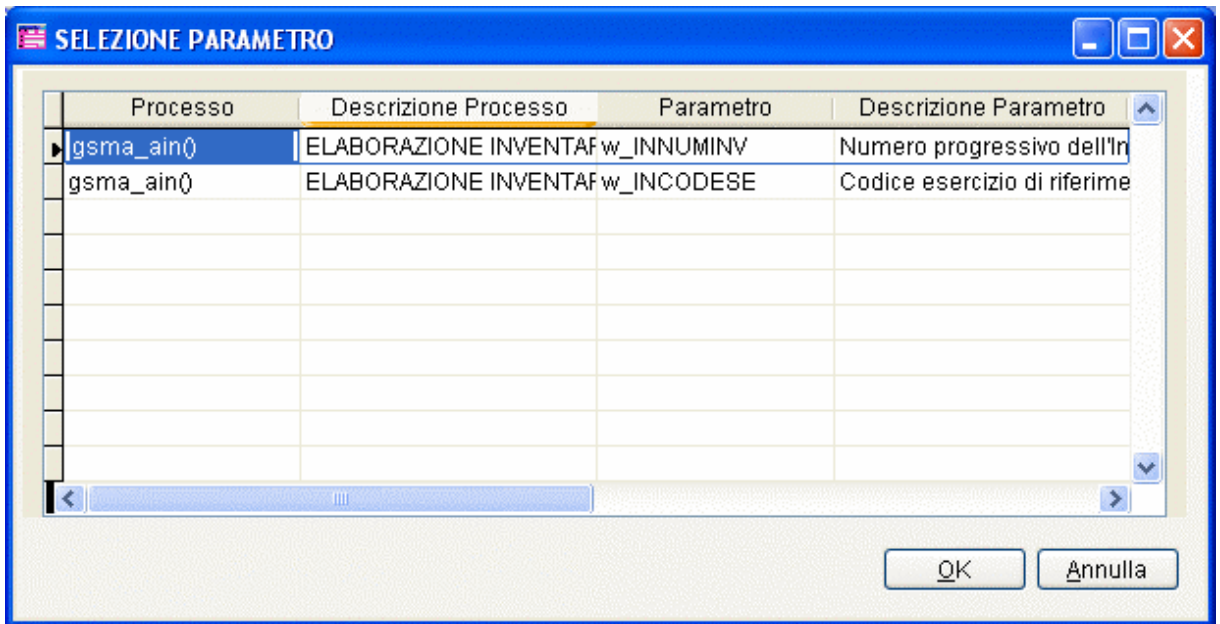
SELEZIONE PARAMETRO

| Processo | Descrizione Processo | Parametro | Descrizione Parametro |
|---|---|---|---|
| gsma_ain() | ELABORAZIONE INVENTAF | w_INNUMINV | Numero progressivo dell'In |
| gsma_ain() | ELABORAZIONE INVENTAF | w_INCODESE | Codice esercizio di riferime |

OK
Annulla